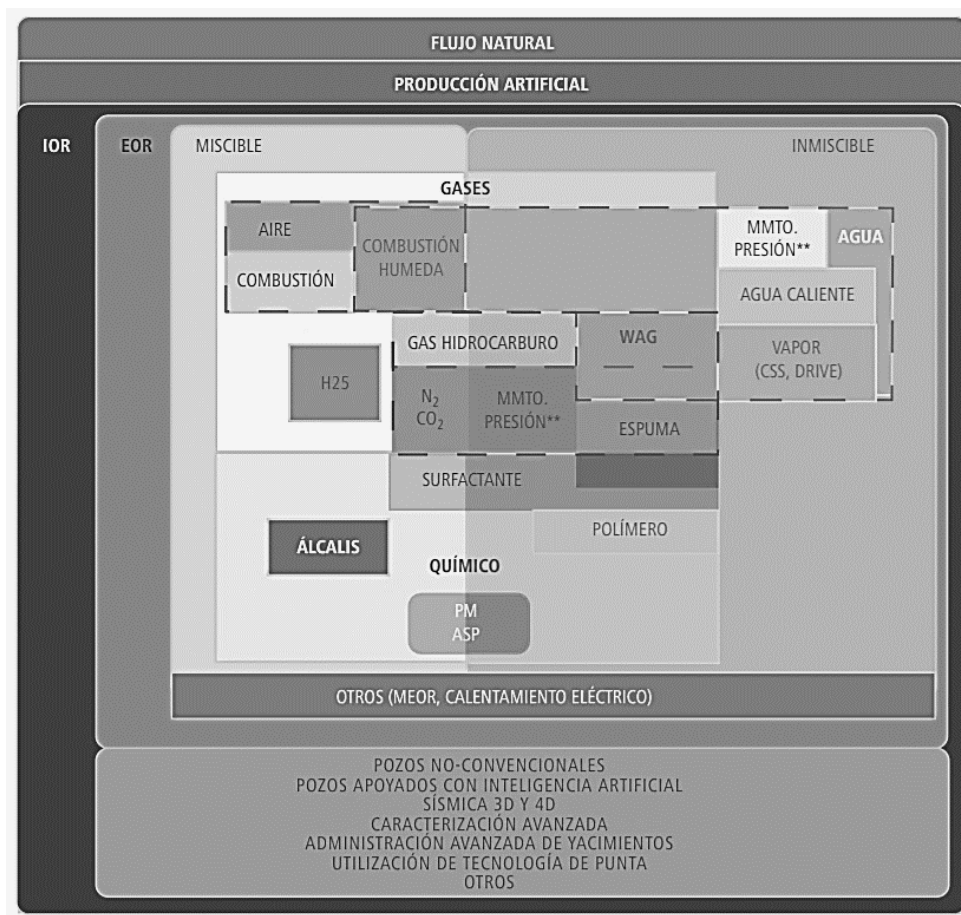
FLUJO NATURAL

PRODUCCIÓN ARTIFICIAL

IOR

EOR

MISCIBLE

INMISCIBLE

GASES

AIRE

COMBUSTIÓN

COMBUSTIÓN HUMEDA

MMTO. PRESIÓN**

AGUA

AGUA CALIENTE

VAPOR (CSS, DRIVE)

GAS HIDROCARBURO

WAG

H25

$N_2$ $CO_2$

MMTO. PRESIÓN**

ESPUMA

SURFACTANTE

POLÍMERO

ÁLCALIS

QUÍMICO

PM ASP

OTROS (MEOR, CALENTAMIENTO ELÉCTRICO)

POZOS NO-CONVENCIONALES
POZOS APOYADOS CON INTELIGENCIA ARTIFICIAL
SÍSMICA 3D Y 4D
CARACTERIZACIÓN AVANZADA
ADMINISTRACIÓN AVANZADA DE YACIMIENTOS
UTILIZACIÓN DE TECNOLOGÍA DE PUNTA
OTROS